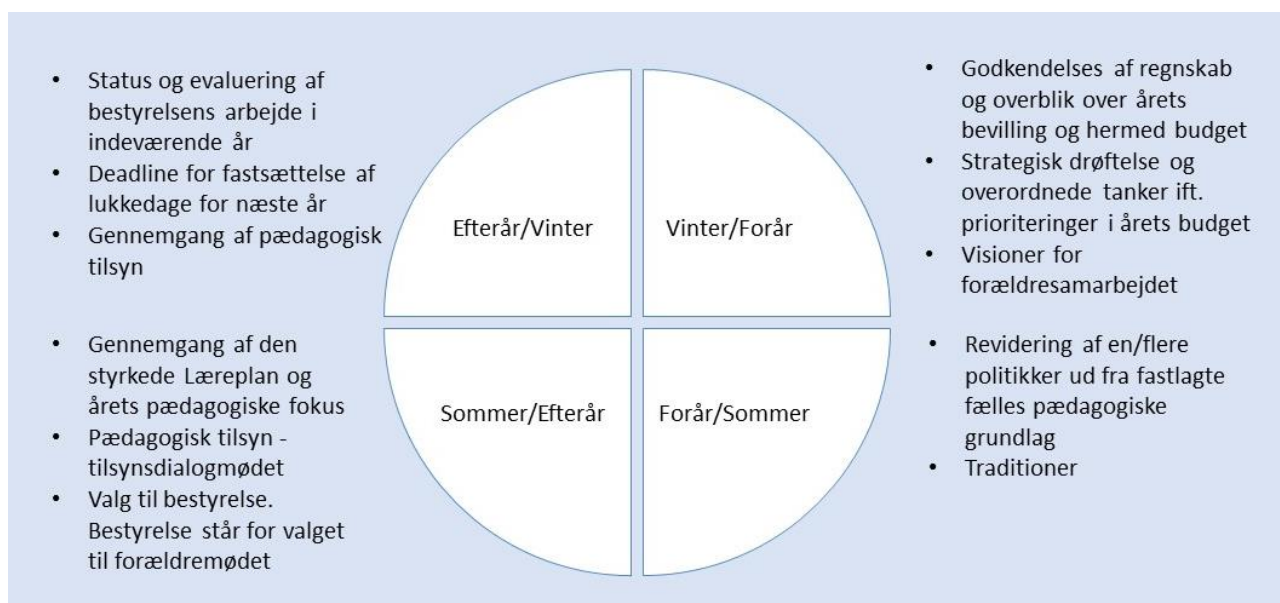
- Status og evaluering af bestyrelsens arbejde i indeværende år
- Deadline for fastsættelse af lukkedage for næste år
- Gennemgang af pædagogisk tilsyn

Efterår/Vinter

Vinter/Forår

- Godkendelses af regnskab og overblik over årets bevilling og hermed budget
- Strategisk drøftelse og overordnede tanker ift. prioriteringer i årets budget
- Visioner for forældresamarbejdet

- Gennemgang af den styrkede Læreplan og årets pædagogiske fokus
- Pædagogisk tilsyn - tilsynsdialogmødet
- Valg til bestyrelse. Bestyrelse står for valget til forældremødet

Sommer/Efterår

Forår/Sommer

- Revidering af en/flere politikker ud fra fastlagte fælles pædagogiske grundlag
- Traditioner